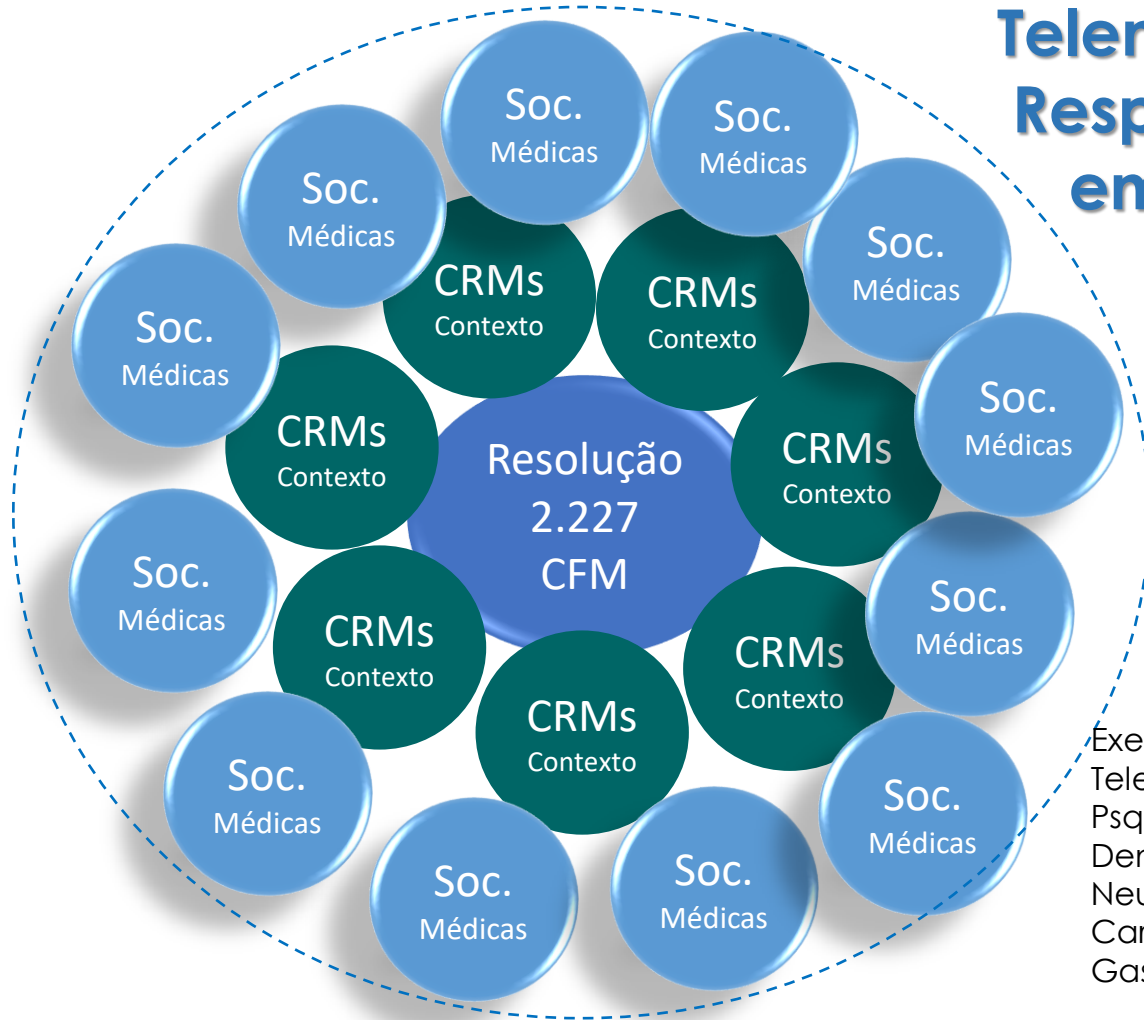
Teler
Resp
en

Soc. Médicas
Soc. Médicas
Soc. Médicas
Soc. Médicas
Soc. Médicas
Soc. Médicas

CRMs Contexto
CRMs Contexto
CRMs Contexto

Resolução 2.227 CFM

CRMs Contexto
CRMs Contexto
CRMs Contexto
CRMs Contexto

Soc. Médicas
Soc. Médicas
Soc. Médicas
Soc. Médicas
Soc. Médicas
Soc. Médicas
Soc. Médicas
Soc. Médicas

Exe
Tele
Psq
Der
Neu
Car
Gas